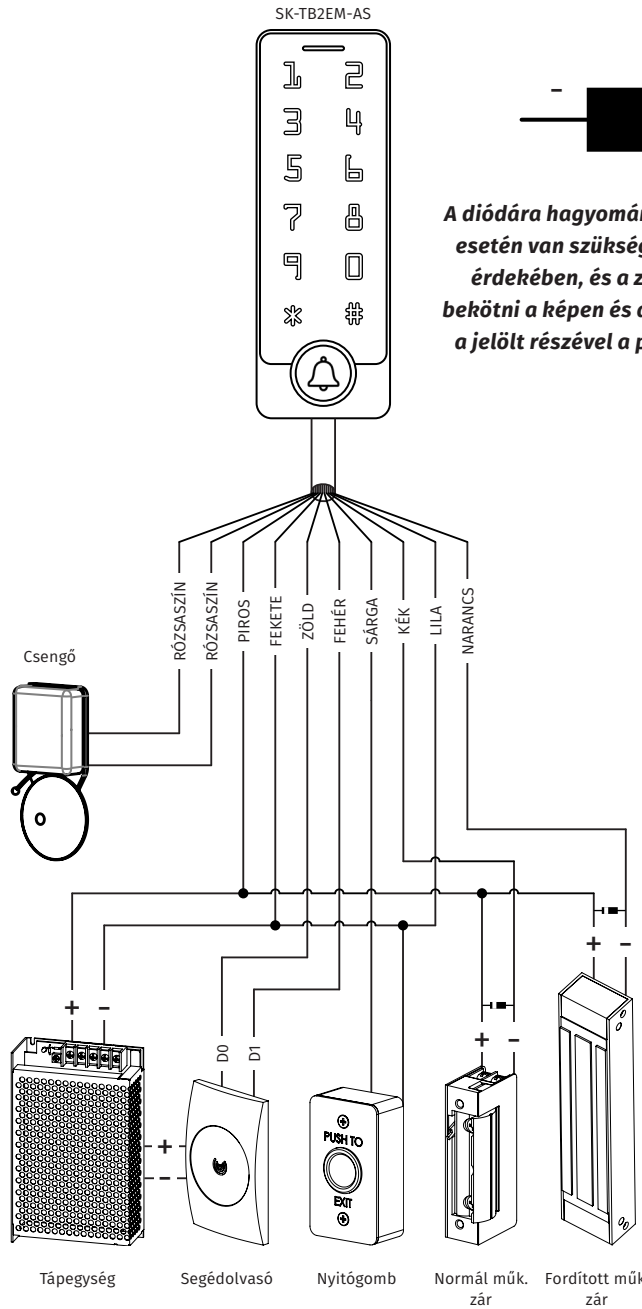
SK-TB2EM-AS

1 2
3 4
5 6
7 8
9 0
* #

–

A diódára hagyomán
esetén van szükség
érdekében, és a z
bekötni a képen és a
a jelölt részével a p

Csengő

RÓZSASZÍN
RÓZSASZÍN
PIROS
FEKETE
ZÖLD
FEHÉR
SÁRGA
KÉK
LILA
NARANCS

+ –
+ –
+ –
+
–

D0
D1

PUSH TO
EXIT

Tápegység

Segédolvasó

Nyitógomb

Normál műk. zár

Fordított műk zár